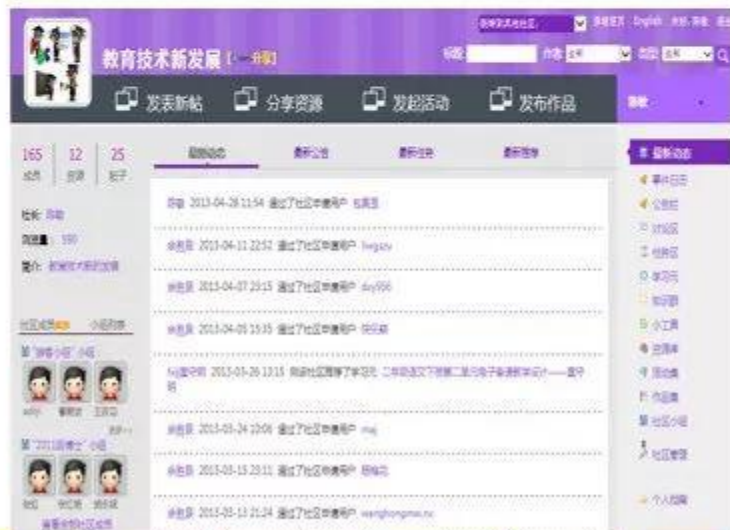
教育技术新发展 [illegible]

English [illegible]

标题 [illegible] 作者 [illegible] 类型 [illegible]

发表新帖 分享资源 发起活动 发布作品

165 成员 | 12 资源 | 25 帖子

创建 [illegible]

访问量 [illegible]

简介 教育技术新发展

社区成员 小组列表

"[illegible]"小组

"2011级硕士"小组

最新动态 最新公告 最新任务 最新活动

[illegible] 2013-04-28 11:54 通过了社区申请用户 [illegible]

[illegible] 2013-04-11 22:52 通过了社区申请用户 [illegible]

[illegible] 2013-04-07 23:15 通过了社区申请用户 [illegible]

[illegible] 2013-04-03 15:35 通过了社区申请用户 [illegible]

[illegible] 2013-03-26 13:15 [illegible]

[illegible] 2013-03-24 22:06 通过了社区申请用户 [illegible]

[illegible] 2013-03-15 23:11 通过了社区申请用户 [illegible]

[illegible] 2013-03-13 21:24 通过了社区申请用户 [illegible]

最新动态

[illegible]

个人视频